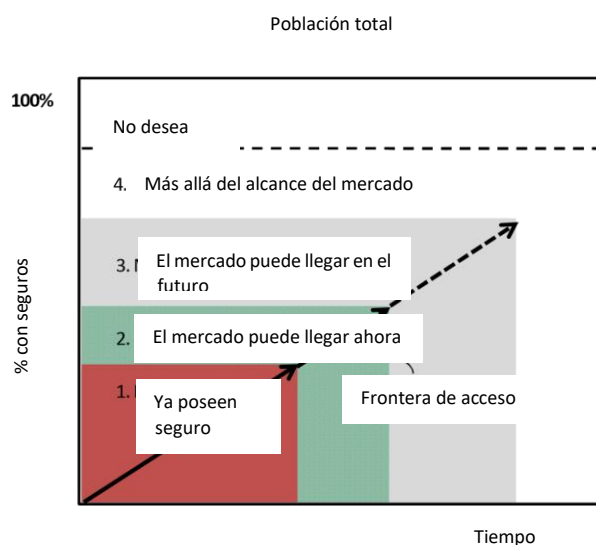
Población total

100%

No desea

4. Más allá del alcance del mercado

3. N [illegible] El mercado puede llegar en el futuro

2. El mercado puede llegar ahora

1. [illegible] Ya poseen seguro

Frontera de acceso

% con seguros

Tiempo